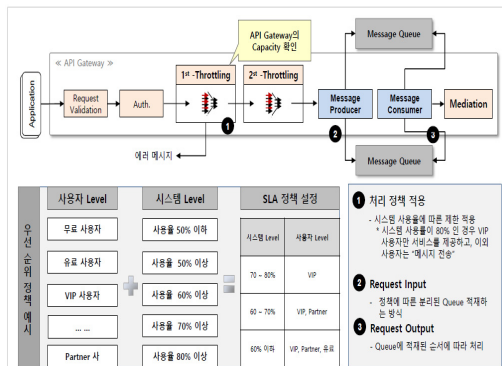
API Gateway의 Capacity 확인

Message Queue

« API Gateway »

Application

Request Validation

Auth.

$1^{st}$ -Throttling

$2^{nd}$ -Throttling

Message Producer

Message Consumer

Mediation

1

2

3

에러 메시지

Message Queue

우선 순위 정책 예시

| 사용자 Level | 시스템 Level |
|---|---|
| 무료 사용자 | 사용율 50% 이하 |
| 유료 사용자 | 사용율 50% 이상 |
| VIP 사용자 | 사용율 60% 이상 |
| ... ... | 사용율 70% 이상 |
| Partner 사 | 사용율 80% 이상 |

SLA 정책 설정

| 시스템 Level | 사용자 Level |
|---|---|
| 70 ~ 80% | VIP |
| 60 ~ 70% | VIP, Partner |
| 60% 이하 | VIP, Partner, 유료 |

1 처리 정책 적용
- 시스템 사용율에 따른 제한 적용
* 시스템 사용율이 80% 인 경우 VIP 사용자만 서비스를 제공하고, 이외 사용자는 "메시지 전송"

2 Request Input
- 정책에 따른 분리된 Queue 적재하는 방식

3 Request Output
- Queue에 적재된 순서에 따라 처리